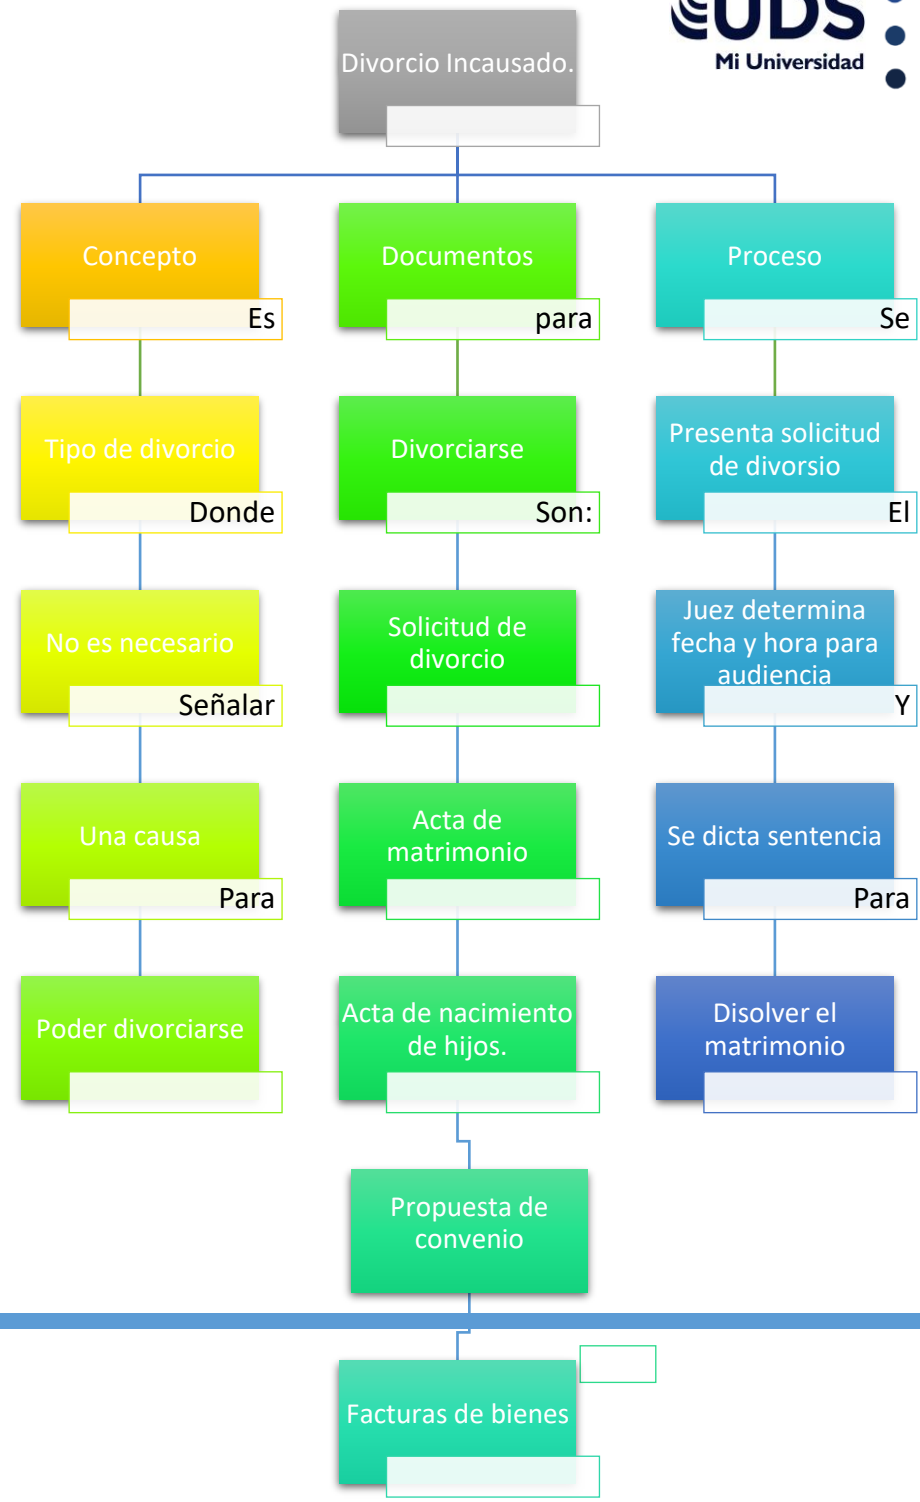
UDS
Mi Universidad

Divorcio Incausado.

Concepto
Es

Tipo de divorcio
Donde

No es necesario
Señalar

Una causa
Para

Poder divorciarse

Documentos
para

Divorciarse
Son:

Solicitud de divorcio

Acta de matrimonio

Acta de nacimiento de hijos.

Propuesta de convenio

Facturas de bienes

Proceso
Se

Presenta solicitud de divorsio
El

Juez determina fecha y hora para audiencia
Y

Se dicta sentencia
Para

Disolver el matrimonio